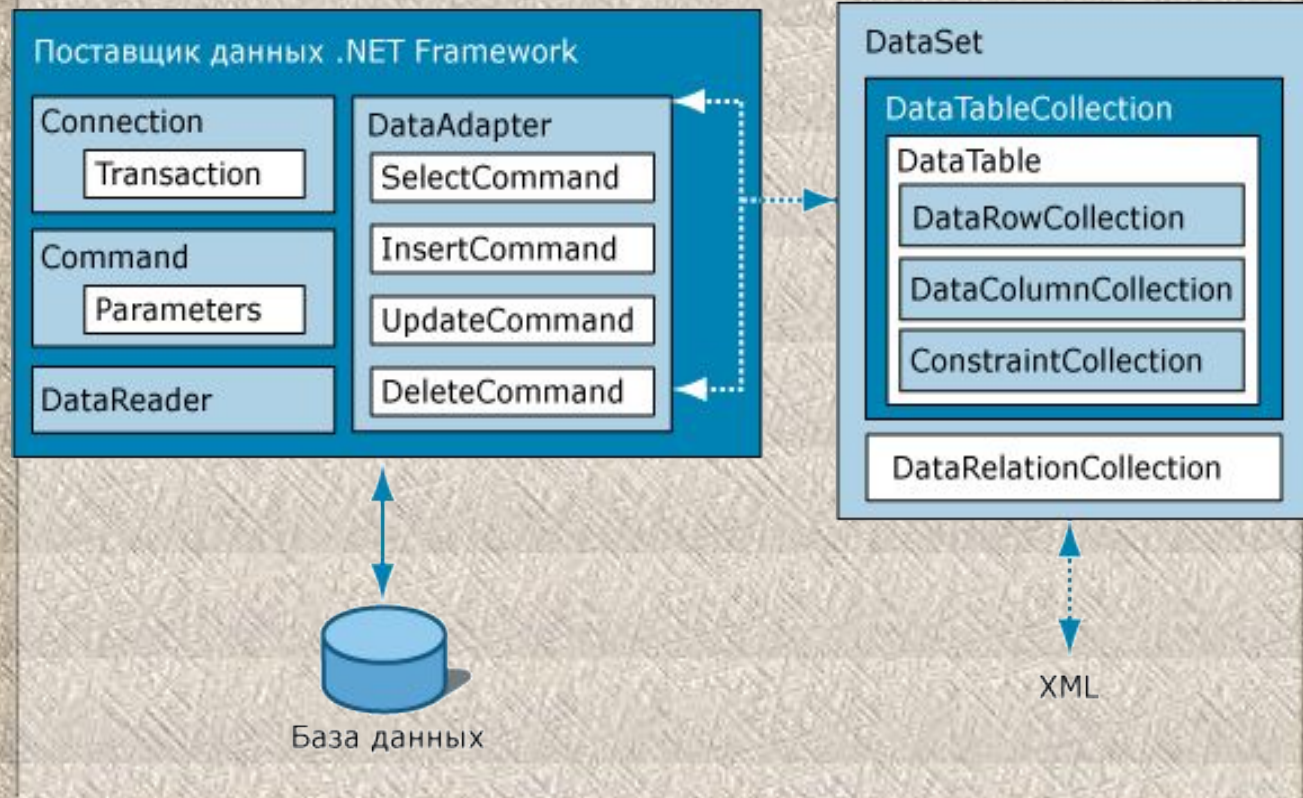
Поставщик данных .NET Framework

Connection

Transaction

Command

Parameters

DataReader

DataAdapter

SelectCommand

InsertCommand

UpdateCommand

DeleteCommand

DataSet

DataTableCollection

DataTable

DataRowCollection

DataColumnCollection

ConstraintCollection

DataRelationCollection

База данных

XML